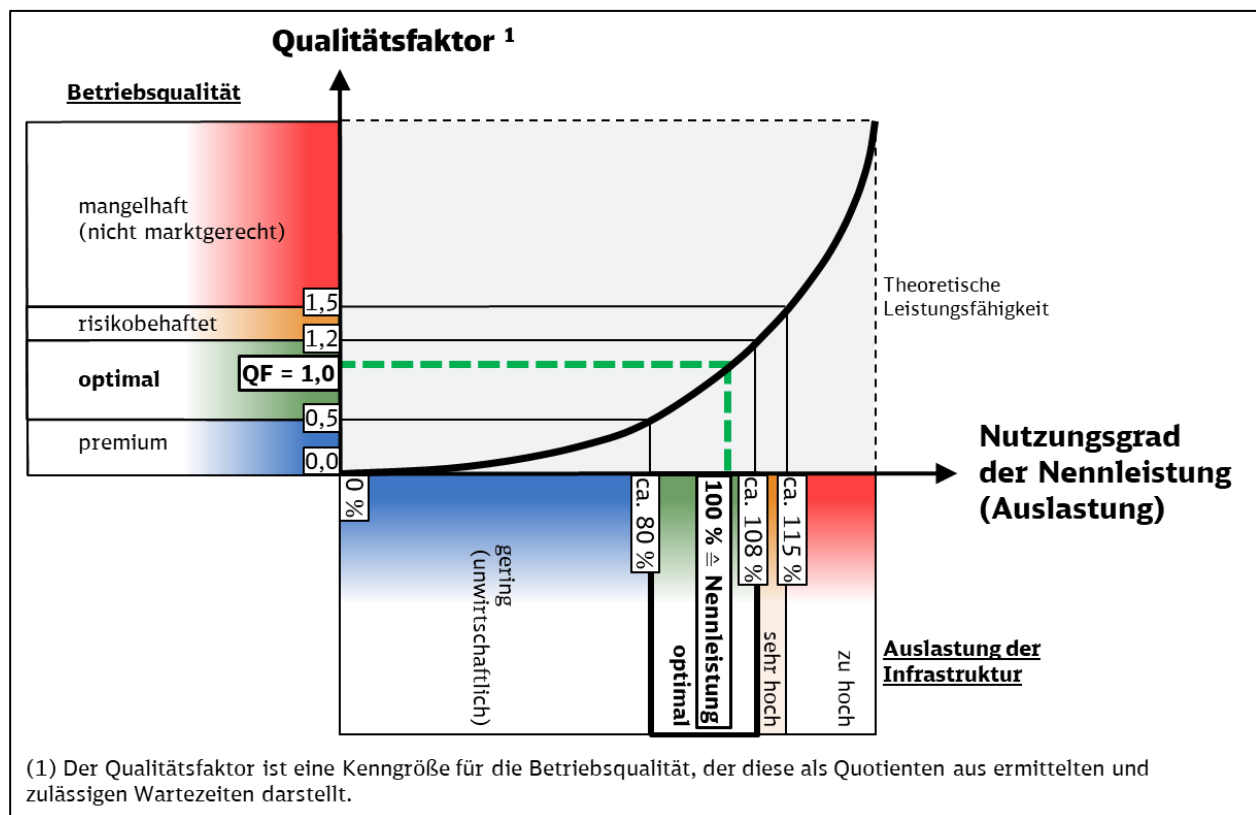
Qualitätsfaktor ¹

Betriebsqualität

mangelhaft
(nicht marktgerecht)

risikobehaftet

optimal

premium

1,5

1,2

QF = 1,0

0,5

0,0

Theoretische Leistungsfähigkeit

Nutzungsgrad der Nennleistung (Auslastung)

0 %

ca. 80 %

100 % ≙ Nennleistung

ca. 108 %

ca. 115 %

gering (unwirtschaftlich)

optimal

sehr hoch

zu hoch

Auslastung der Infrastruktur

(1) Der Qualitätsfaktor ist eine Kenngröße für die Betriebsqualität, der diese als Quotienten aus ermittelten und zulässigen Wartezeiten darstellt.